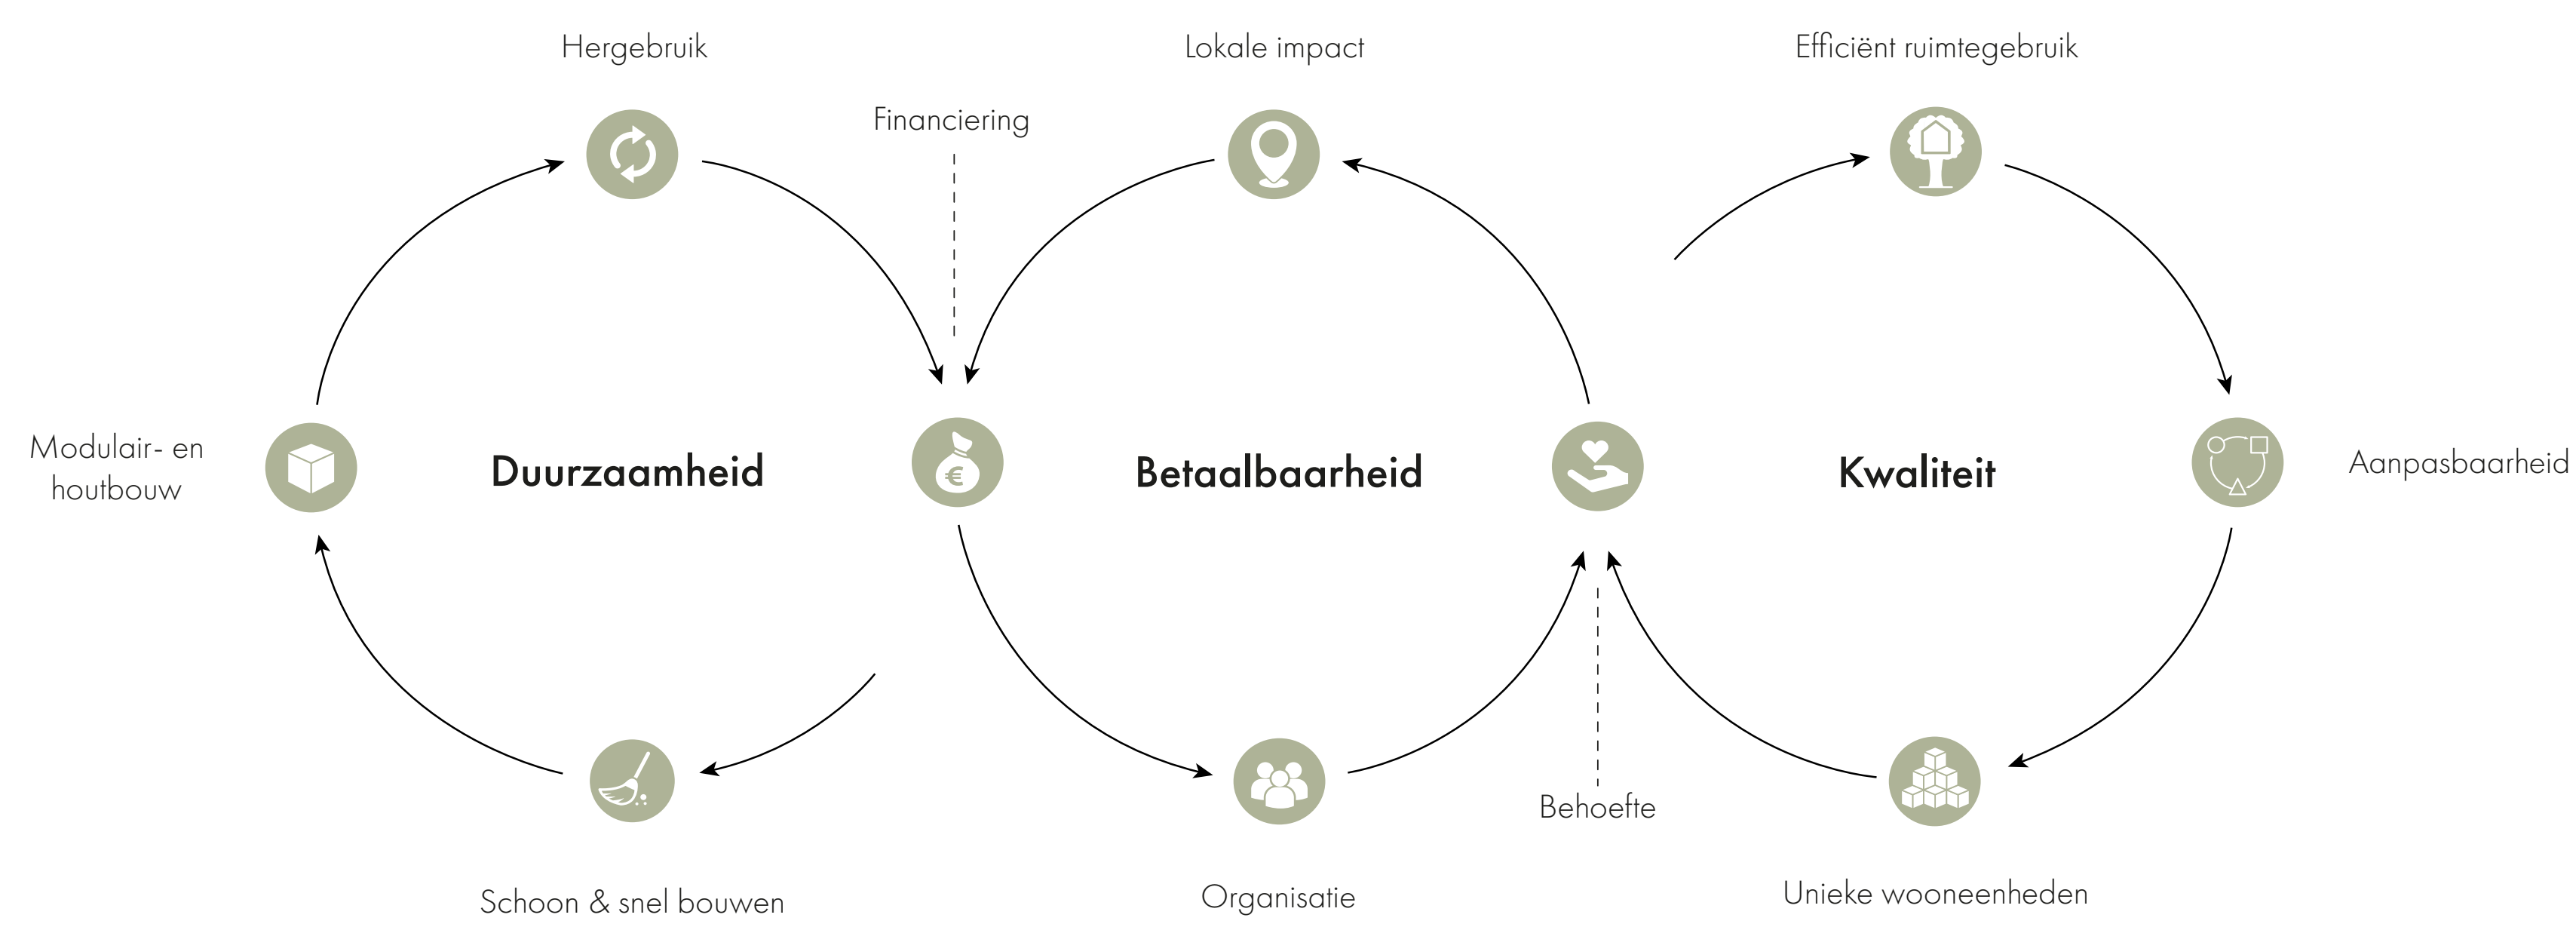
Hergebruik

Lokale impact

Efficiënt ruimtegebruik

Financiering

Modulair- en houtbouw

Duurzaamheid

€

Betaalbaarheid

Kwaliteit

Aanpasbaarheid

Behoefte

Schoon & snel bouwen

Organisatie

Unieke wooneenheden